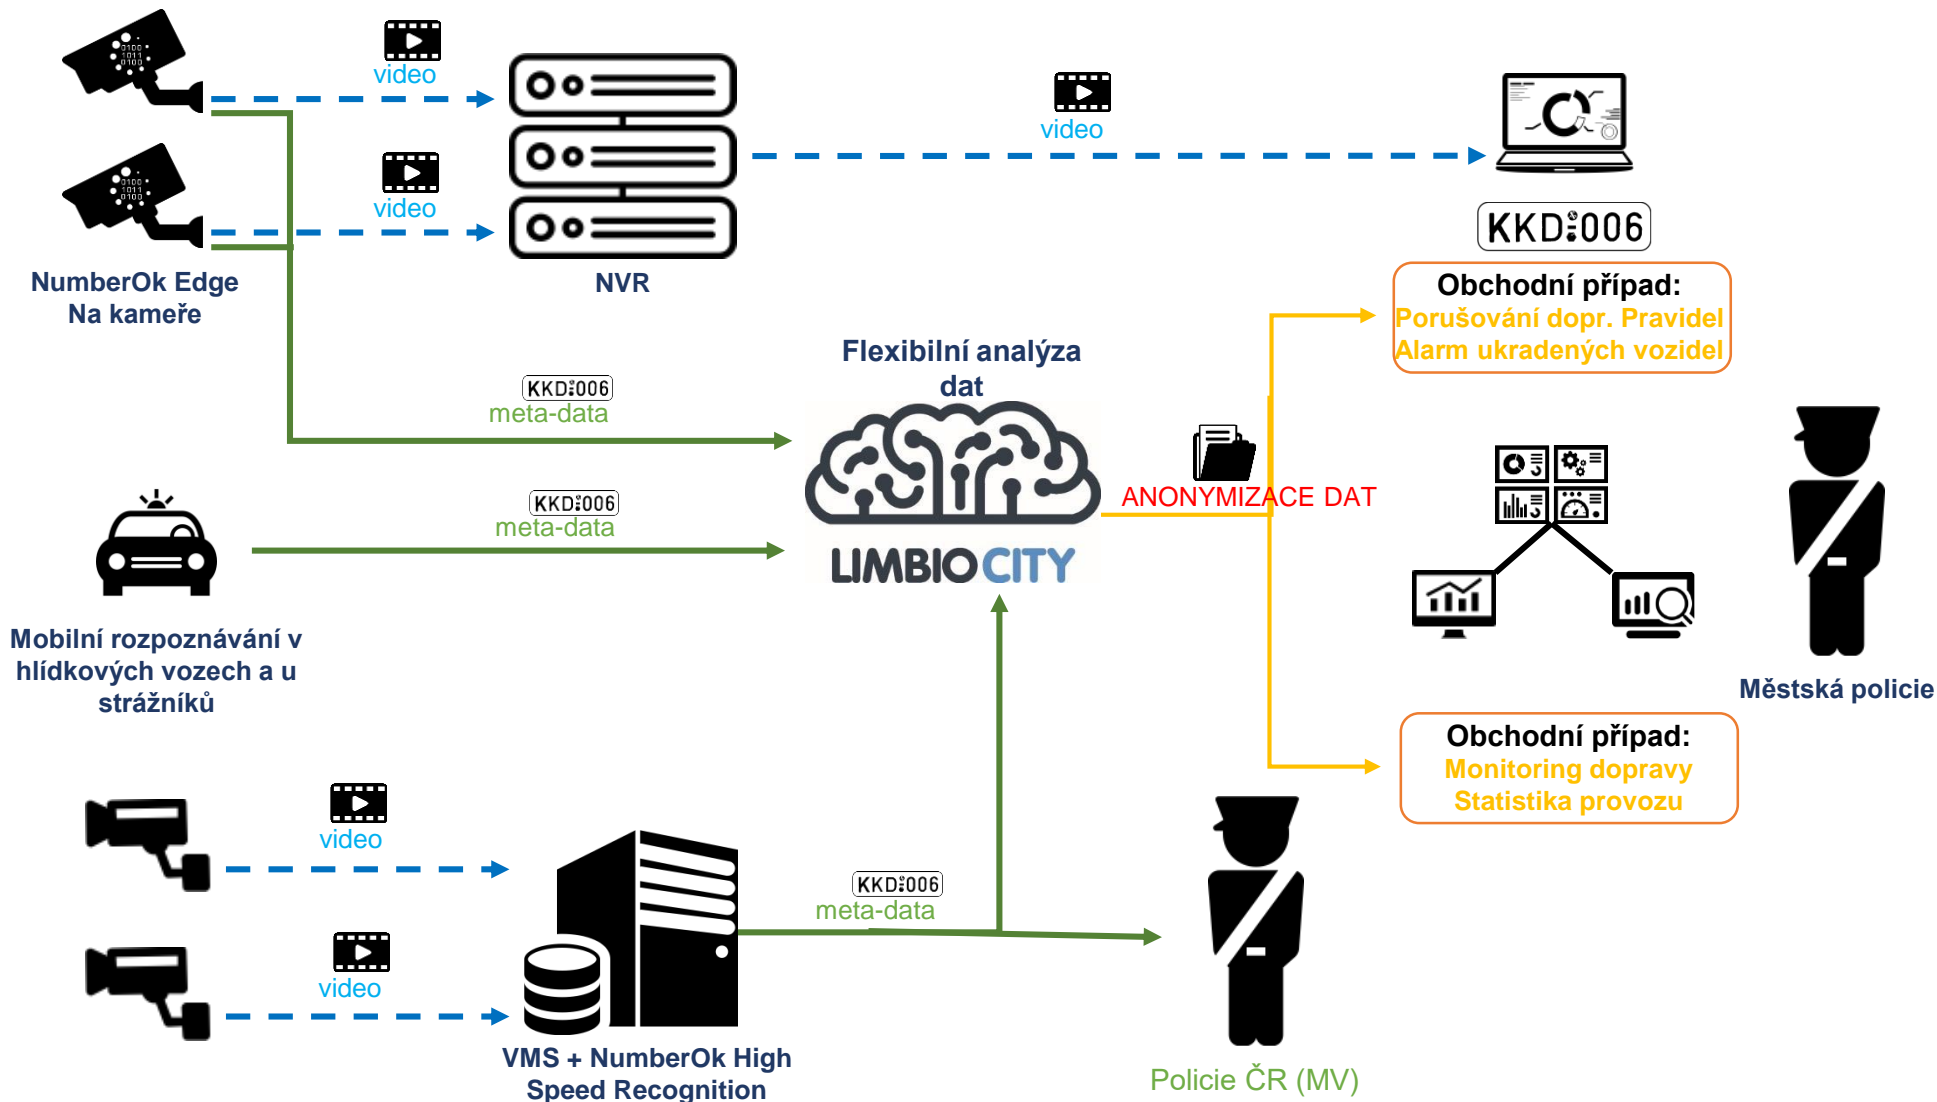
video

video

NumberOk Edge
Na kameře

NVR

video

KKD:006

Obchodní případ:
Porušování dopr. Pravidel
Alarm ukradených vozidel

Flexibilní analýza dat

KKD:006
meta-data

KKD:006
meta-data

LIMBIO CITY

ANONYMIZACE DAT

Mobilní rozpoznávání v hlídkových vozech a u strážníků

Městská policie

Obchodní případ:
Monitoring dopravy
Statistika provozu

video

KKD:006
meta-data

video

VMS + NumberOk High Speed Recognition

Policie ČR (MV)